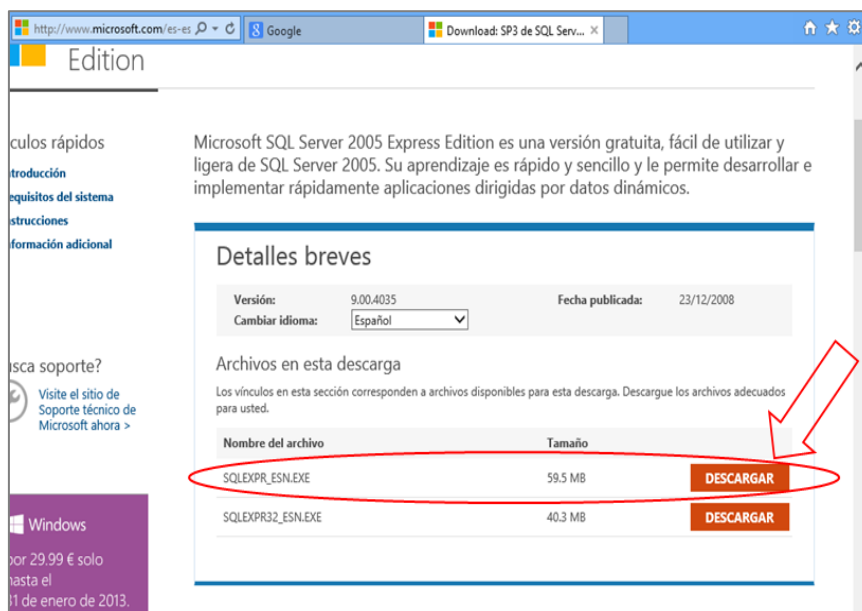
http://www.microsoft.com/es-es  Google  Download: SP3 de SQL Serv... ×

Edition

culos rápidos
ntroducción
equisitos del sistema
strucciones
formación adicional

Microsoft SQL Server 2005 Express Edition es una versión gratuita, fácil de utilizar y ligera de SQL Server 2005. Su aprendizaje es rápido y sencillo y le permite desarrollar e implementar rápidamente aplicaciones dirigidas por datos dinámicos.

Detalles breves

Versión: 9.00.4035
Fecha publicada: 23/12/2008
Cambiar idioma: Español

Archivos en esta descarga

Los vínculos en esta sección corresponden a archivos disponibles para esta descarga. Descargue los archivos adecuados para usted.

| Nombre del archivo | Tamaño | |
|---|---|---|
| SQLEXPR_ESN.EXE | 59.5 MB | DESCARGAR |
| SQLEXPR32_ESN.EXE | 40.3 MB | DESCARGAR |

usca soporte?
Visite el sitio de Soporte técnico de Microsoft ahora >

Windows
por 29.99 € solo hasta el
31 de enero de 2013.